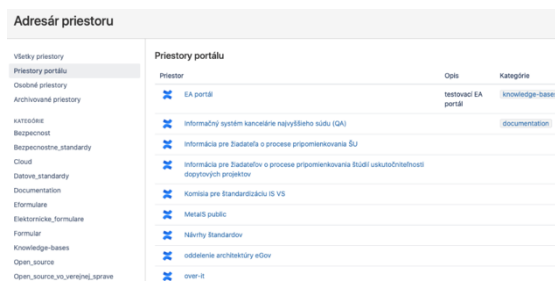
Adresár priestoru

Všetky priestory
Priestory portálu
Osobné priestory
Archivované priestory

KATEGÓRIE
Bezpecnost
Bezpecnostne_standardy
Cloud
Datove_standardy
Documentation
Eformulare
Elektronicke_formulare
Formular
Knowledge-bases
Open_source
Open_source_vo_verejnej_sprave

Priestory portálu

| Priestor | Opis | Kategórie |
|---|---|---|
| EA portál | testovací EA portál | knowledge-bases |
| Informačný systém kancelárie najvyššieho súdu (QA) | | documentation |
| Informácia pre žiadateľa o procese pripomienkovania ŠU | | |
| Informácia pre žiadateľov o procese pripomienkovania štúdií uskutočniteľnosti dopytových projektov | | |
| Komisia pre štandardizáciu IS VS | | |
| MetaIS public | | |
| Návrhy štandardov | | |
| oddelenie architektúry eGov | | |
| over-it | | |